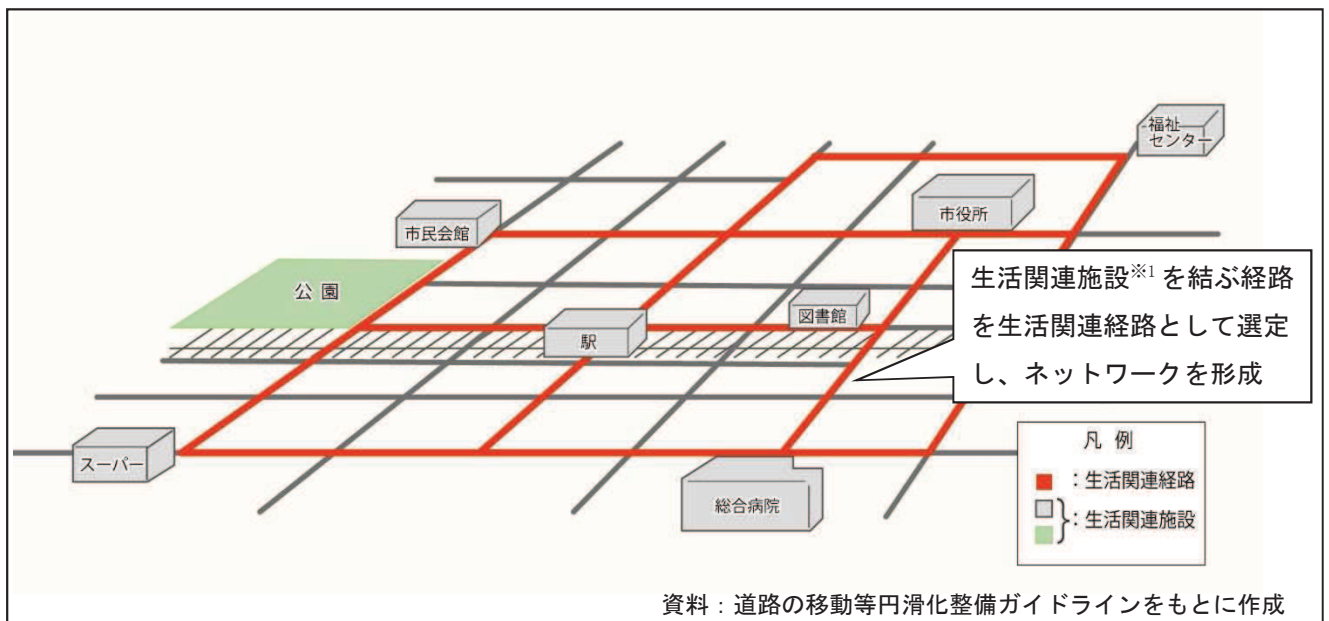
福祉センター

市役所

市民会館

公園

生活関連施設$^{※1}$を結ぶ経路を生活関連経路として選定し、ネットワークを形成

図書館

駅

スーパー

総合病院

凡例
：生活関連経路
：生活関連施設

資料：道路の移動等円滑化整備ガイドラインをもとに作成